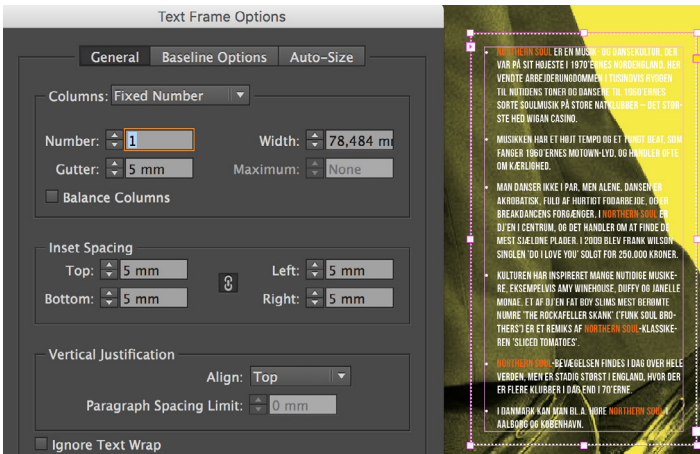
Text Frame Options

General Baseline Options Auto-Size

Columns: Fixed Number

Number: 1

Width: 78,484 m

Gutter: 5 mm

Maximum: None

Balance Columns

Inset Spacing

Top: 5 mm

Bottom: 5 mm

Left: 5 mm

Right: 5 mm

Vertical Justification

Align: Top

Paragraph Spacing Limit: 0 mm

Ignore Text Wrap

NORTHERN SOUL ER EN MUSIK- OG DANSEKULTUR, DER VAR PÅ SIT HØJESTE I 1970'ERNES NORDENGLAND. HER VENDTE ARBEJDERUNGDOMMEN I TUSINDVIS RYGGEN TIL NUTIDENS TONER OG DANSEDE TIL 1960'ERNES SORTE SOULMUSIK PÅ STORE NATKLUBBER – DET STØRSTE HED WIGAN CASINO.

MUSIKKEN HAR ET HØJT TEMPO OG ET TUNGT BEAT, SOM FANGER 1960'ERNES MOTOWN-LYD, OG HANDLER OFTE OM KÆRLIGHED.

MAN DANSER IKKE I PAR, MEN ALENE. DANSEN ER AKROBATISK, FULD AF HURTIGT FODARBEJDE, OG ER BREAKDANCENS FORGÆNGER. I NORTHERN SOUL ER DJ'EN I CENTRUM, OG DET HANDLER OM AT FINDE DE MEST SJÆLDNE PLADER. I 2009 BLEV FRANK WILSON SINGLEN 'DO I LOVE YOU' SOLGT FOR 250.000 KRONER.

KULTUREN HAR INSPIRERET MANGE NUTIDIGE MUSIKERE, EKSEMPELVIS AMY WINEHOUSE, DUFFY OG JANELLE MONAE. ET AF DJ'EN FAT BOY SLIMS MEST BERØMTE NUMRE 'THE ROCKAFELLER SKANK' ('FUNK SOUL BROTHERS') ER ET REMIKS AF NORTHERN SOUL-KLASSIKEREN 'SLICED TOMATOES'.

NORTHERN SOUL-BEVÆGELSEN FINDES I DAG OVER HELE VERDEN, MEN ER STADIG STØRST I ENGLAND, HVOR DER ER FLERE KLUBBER I DAG END I 70'ERNE.

I DANMARK KAN MAN BL.A. HØRE NORTHERN SOUL I AALBORG OG KØBENHAVN.